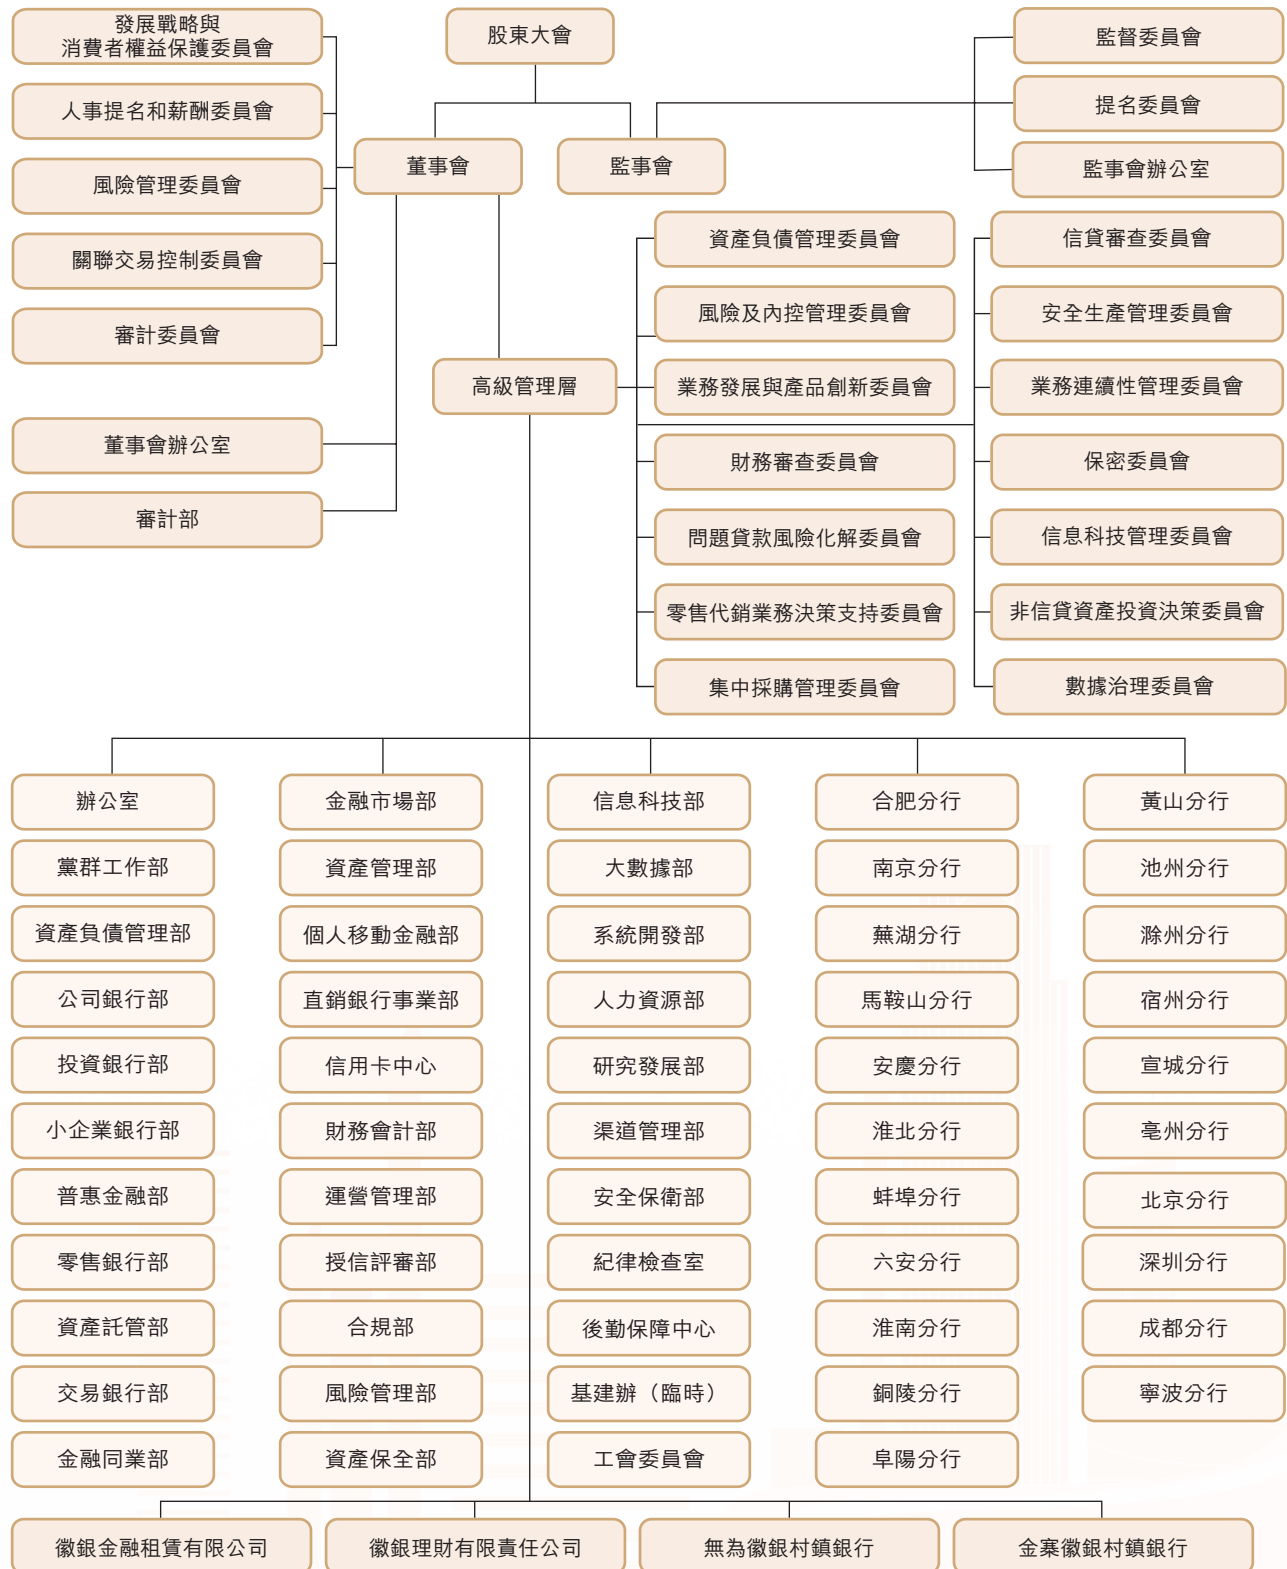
發展戰略與消費者權益保護委員會

人事提名和薪酬委員會

風險管理委員會

關聯交易控制委員會

審計委員會

股東大會

董事會

監事會

監督委員會

提名委員會

監事會辦公室

董事會辦公室

審計部

高級管理層

資產負債管理委員會

風險及內控管理委員會

業務發展與產品創新委員會

財務審查委員會

問題貸款風險化解委員會

零售代銷業務決策支持委員會

集中採購管理委員會

信貸審查委員會

安全生產管理委員會

業務連續性管理委員會

保密委員會

信息科技管理委員會

非信貸資產投資決策委員會

數據治理委員會

辦公室

黨群工作部

資產負債管理部

公司銀行部

投資銀行部

小企業銀行部

普惠金融部

零售銀行部

資產託管部

交易銀行部

金融同業部

金融市場部

資產管理部

個人移動金融部

直銷銀行事業部

信用卡中心

財務會計部

運營管理部

授信評審部

合規部

風險管理部

資產保全部

信息科技部

大數據部

系統開發部

人力資源部

研究發展部

渠道管理部

安全保衛部

紀律檢查室

後勤保障中心

基建辦（臨時）

工會委員會

合肥分行

南京分行

蕪湖分行

馬鞍山分行

安慶分行

淮北分行

蚌埠分行

六安分行

淮南分行

銅陵分行

阜陽分行

黃山分行

池州分行

滁州分行

宿州分行

宣城分行

亳州分行

北京分行

深圳分行

成都分行

寧波分行

徽銀金融租賃有限公司

徽銀理財有限責任公司

無為徽銀村鎮銀行

金寨徽銀村鎮銀行